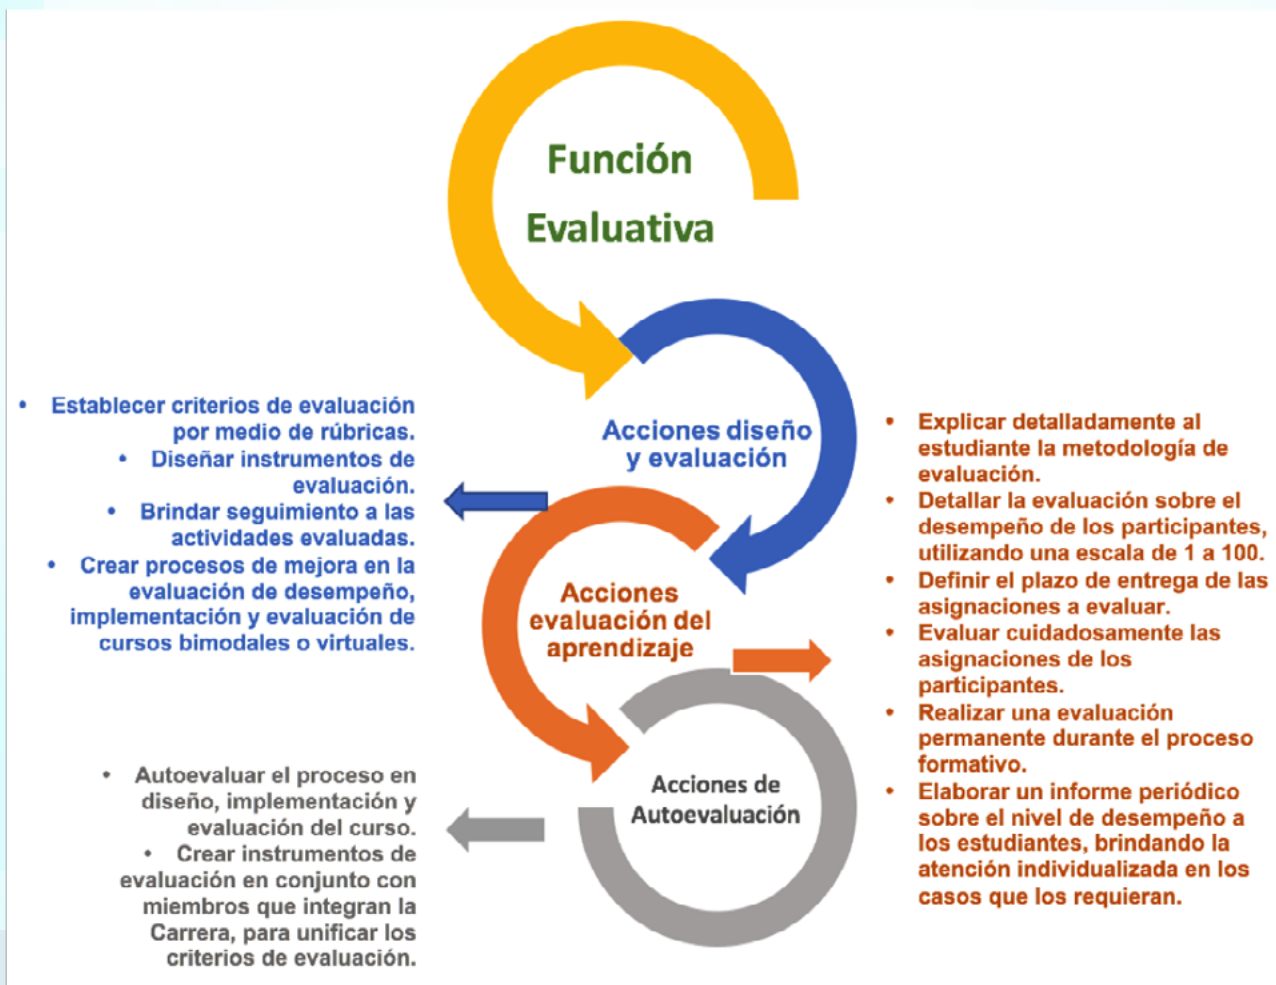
Función Evaluativa

Acciones diseño y evaluación

• Establecer criterios de evaluación por medio de rúbricas.
• Diseñar instrumentos de evaluación.
• Brindar seguimiento a las actividades evaluadas.
• Crear procesos de mejora en la evaluación de desempeño, implementación y evaluación de cursos bimodales o virtuales.

Acciones evaluación del aprendizaje

• Explicar detalladamente al estudiante la metodología de evaluación.
• Detallar la evaluación sobre el desempeño de los participantes, utilizando una escala de 1 a 100.
• Definir el plazo de entrega de las asignaciones a evaluar.
• Evaluar cuidadosamente las asignaciones de los participantes.
• Realizar una evaluación permanente durante el proceso formativo.
• Elaborar un informe periódico sobre el nivel de desempeño a los estudiantes, brindando la atención individualizada en los casos que los requieran.

Acciones de Autoevaluación

• Autoevaluar el proceso en diseño, implementación y evaluación del curso.
• Crear instrumentos de evaluación en conjunto con miembros que integran la Carrera, para unificar los criterios de evaluación.